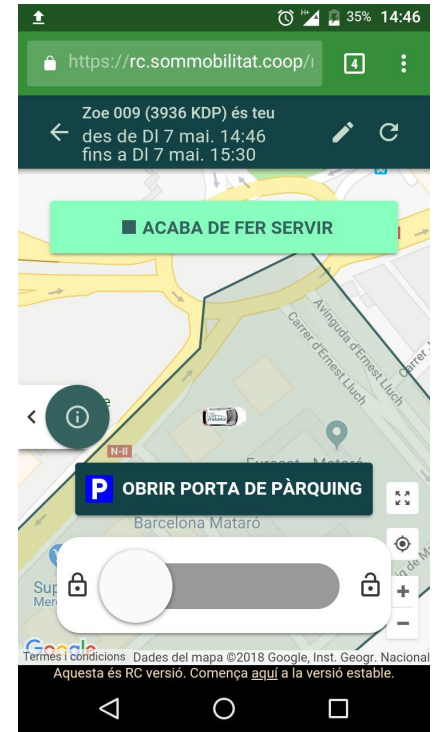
35% 14:46

https://rc.sommobilitat.coop/

4

Zoe 009 (3936 KDP) és teu
des de Dl 7 mai. 14:46
fins a Dl 7 mai. 15:30

ACABA DE FER SERVIR

Avinguda d'Ernest Lluch

Carrer d'Ernest Lluch

N-II

Eurosport Mataró

P OBRIR PORTA DE PÀRQUING

Barcelona Mataró

Sup
Merc

+
−

Google

Termes i condicions Dades del mapa ©2018 Google, Inst. Geogr. Nacional

Aquesta és RC versió. Comença aquí a la versió estable.